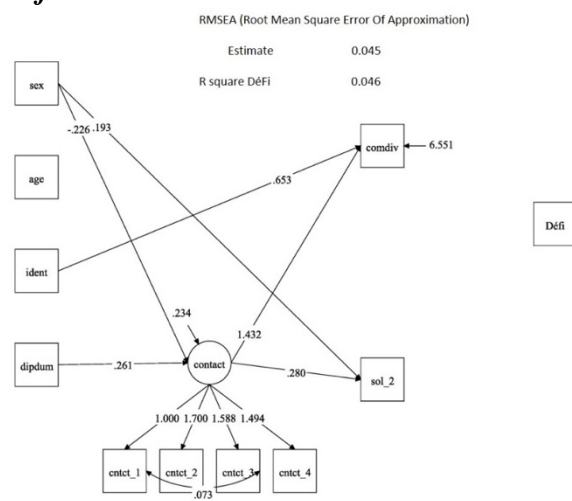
RMSEA (Root Mean Square Error Of Approximation)

| | |
|---|---|
| Estimate | 0.045 |
| R square DéFi | 0.046 |

sex

-.226 .193

age

comdiv

6.551

.653

Défi

ident

.234

1.432

dipdum

.261

contact

.280

sol_2

1.000 1.700 1.588 1.494

cntct_1

cntct_2

cntct_3

cntct_4

.073